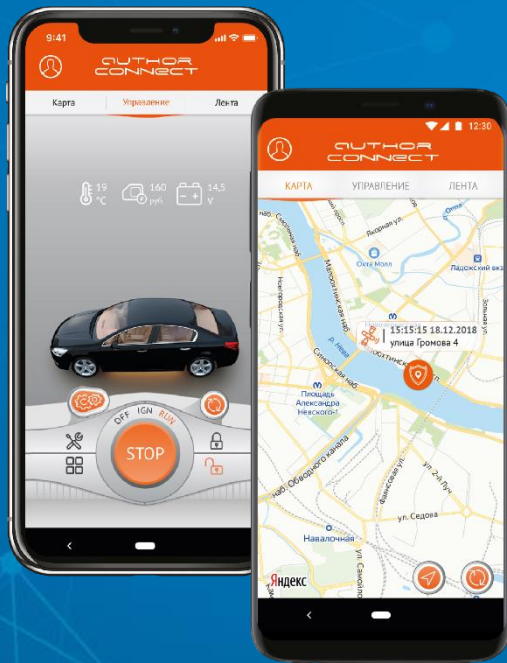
9:41

AUTHOR CONNECT

Карта
Управление
Лента

19 °C
160 руб.
14,5 V

OFF IGN RUN
STOP

12:30

AUTHOR CONNECT

КАРТА
УПРАВЛЕНИЕ
ЛЕНТА

Охта Молл
Ладожский вкз
Якорная ул.
Малоохтинский пр.
15:15:15 18.12.2018
улица Громова 4
р. Нева
Синопская наб.
Площадь Александра Невского-1
наб. Обводного канала
ул. Седова
Наличная
ул. 2-я Луч
Яндекс